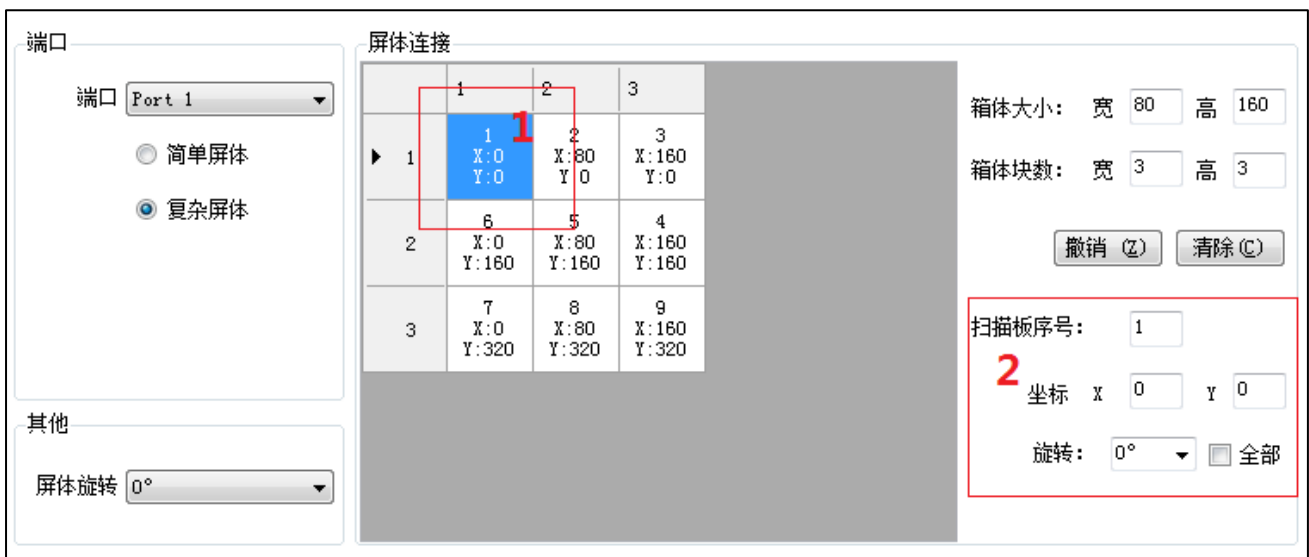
端口

端口 Port 1

简单屏体

复杂屏体

其他

屏体旋转 0°

屏体连接

|   | 1 | 2 | 3 |
|---|---|---|---|
| 1 | 1 X:0 Y:0 | 2 X:80 Y:0 | 3 X:160 Y:0 |
| 2 | 6 X:0 Y:160 | 5 X:80 Y:160 | 4 X:160 Y:160 |
| 3 | 7 X:0 Y:320 | 8 X:80 Y:320 | 9 X:160 Y:320 |

1

箱体大小: 宽 80 高 160

箱体块数: 宽 3 高 3

撤销 (Z) 清除(C)

扫描板序号: 1

2

坐标 X 0 Y 0

旋转: 0° 全部